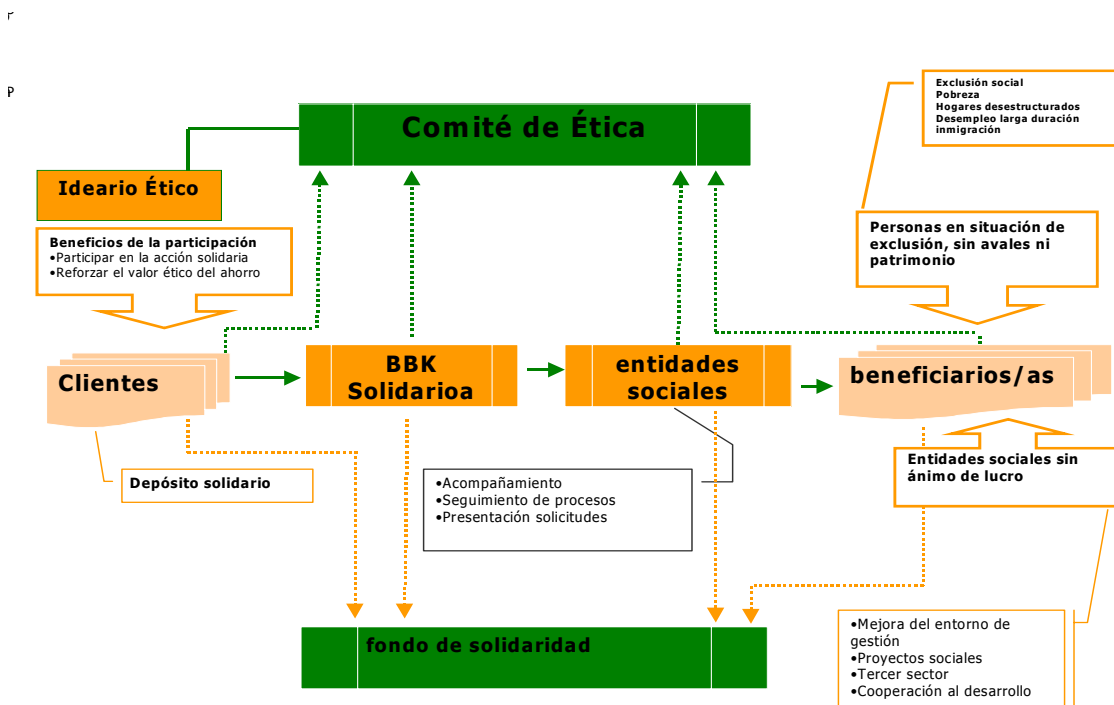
r

P

Comité de Ética

Exclusión social
Pobreza
Hogares desestructurados
Desempleo larga duración
inmigración

Ideario Ético

Beneficios de la participación
•Participar en la acción solidaria
•Reforzar el valor ético del ahorro

Personas en situación de exclusión, sin avales ni patrimonio

Clientes

BBK Solidarioa

entidades sociales

beneficiarios/as

Depósito solidario

•Acompañamiento
•Seguimiento de procesos
•Presentación solicitudes

Entidades sociales sin ánimo de lucro

fondo de solidaridad

•Mejora del entorno de gestión
•Proyectos sociales
•Tercer sector
•Cooperación al desarrollo